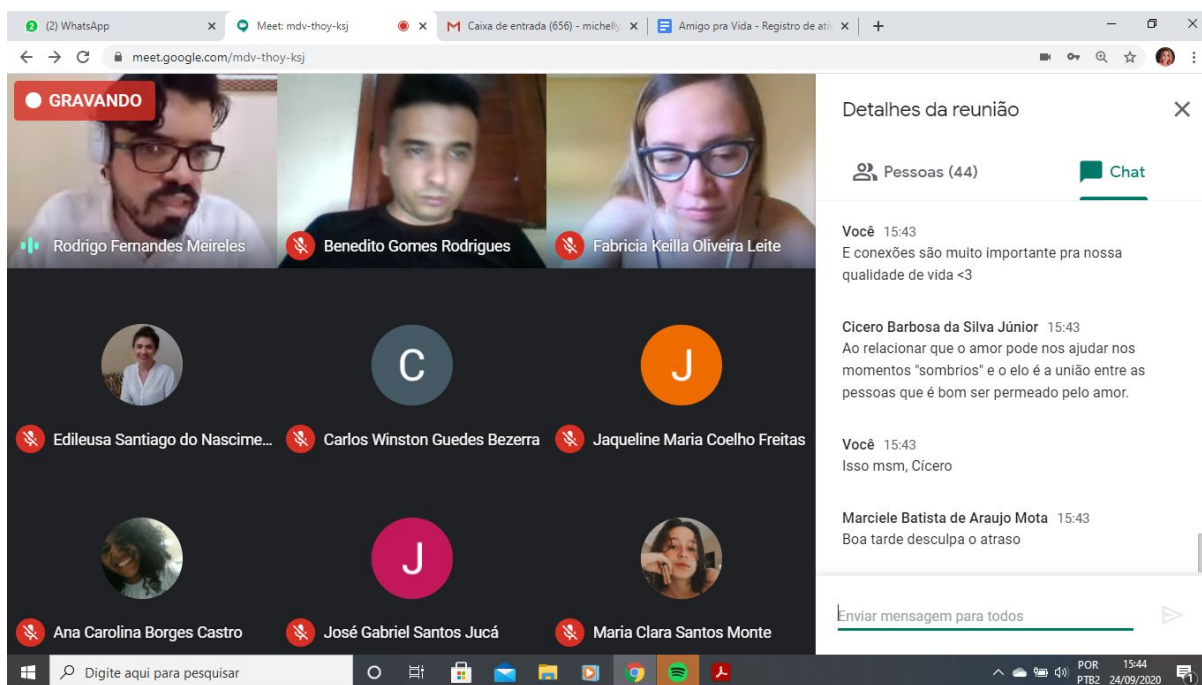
(2) WhatsApp
Meet: mdv-thoy-ksj
Caixa de entrada (656) - michelly
Amigo pra Vida - Registro de ati
meet.google.com/mdv-thoy-ksj

GRAVANDO

Rodrigo Fernandes Meireles
Benedito Gomes Rodrigues
Fabricia Keilla Oliveira Leite
Edileusa Santiago do Nascime...
C
Carlos Winston Guedes Bezerra
J
Jaqueline Maria Coelho Freitas
Ana Carolina Borges Castro
J
José Gabriel Santos Jucá
Maria Clara Santos Monte

Detalhes da reunião
Pessoas (44)
Chat

Você 15:43
E conexões são muito importante pra nossa qualidade de vida <3

Cicero Barbosa da Silva Júnior 15:43
Ao relacionar que o amor pode nos ajudar nos momentos "sombrios" e o elo é a união entre as pessoas que é bom ser permeado pelo amor.

Você 15:43
Isso msm, Cícero

Marciele Batista de Araujo Mota 15:43
Boa tarde desculpa o atraso

Enviar mensagem para todos

Digite aqui para pesquisar
POR PTB2 15:44 24/09/2020